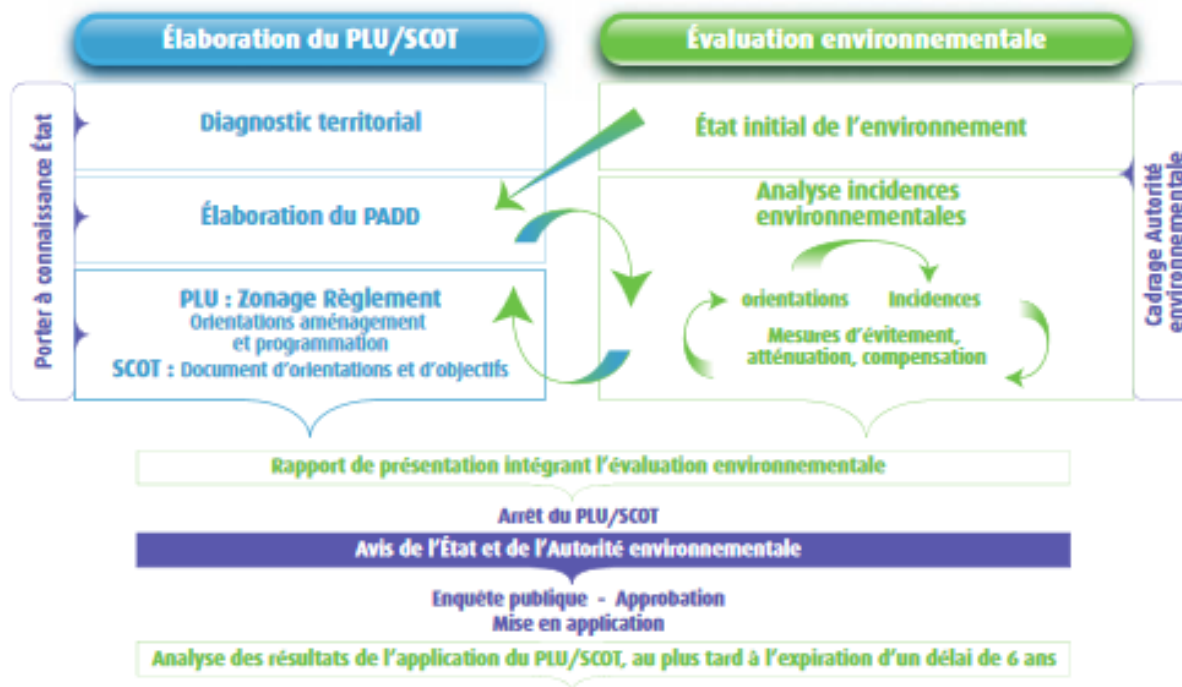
Élaboration du PLU/SCOT

Évaluation environnementale

Porter à connaissance État

Diagnostic territorial

Élaboration du PADD

PLU : Zonage Règlement
Orientations aménagement et programmation
SCOT : Document d'orientations et d'objectifs

État initial de l'environnement

Analyse incidences environnementales

orientations

incidences

Mesures d'évitement, atténuation, compensation

Cadrage Autorité environnementale

Rapport de présentation intégrant l'évaluation environnementale

Arrêt du PLU/SCOT

Avis de l'État et de l'Autorité environnementale

Enquête publique - Approbation
Mise en application

Analyse des résultats de l'application du PLU/SCOT, au plus tard à l'expiration d'un délai de 6 ans